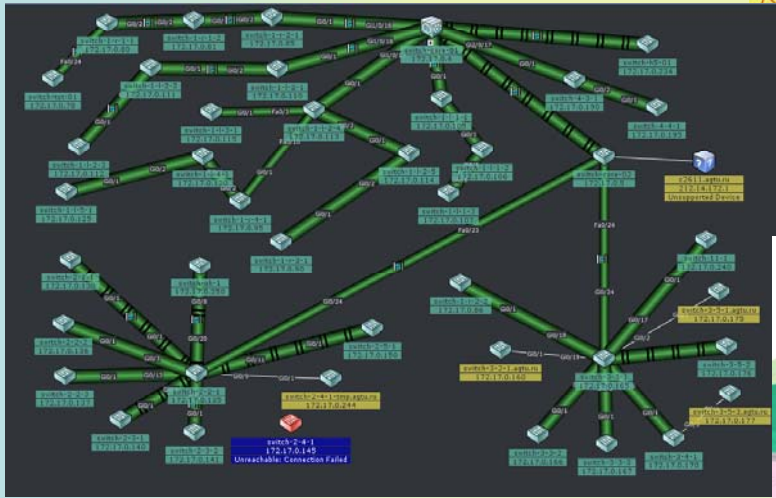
switch-1-core-01
172.17.0.80

Gi0/1

Gi0/1

Gi1/0/16

Gi1/0/17

switch-1-1-1
172.17.0.81

switch-1-2-1
172.17.0.85

Fa0/24

switch-core-01
172.17.0.1

switch-1-vert-01
172.17.0.78

switch-4-1-1
172.17.0.190

switch-4-1-2
172.17.0.193

switch-HS-01
172.17.0.234

Gi0/1

switch-1-1-1-1
172.17.0.111

switch-1-3-1-1
172.17.0.113

switch-1-2-1-1
172.17.0.114

switch-3-1-1
172.17.0.120

switch-1-1-2-1
172.17.0.112

switch-1-1-4-1
172.17.0.115

switch-1-1-2-2
172.17.0.116

switch-1-1-3-1
172.17.0.117

switch-3-1-2
172.17.0.119

switch-core-02
172.17.0.2

c2611.agtu.ru
212.14.172.1
Unsupported Device

switch-1-1-4-1
172.17.0.95

switch-1-1-2-1
172.17.0.80

Fa0/24

Fa0/23

Gi0/24

Gi0/24

switch-2-2-1
172.17.0.130

switch-2-1
172.17.0.131

switch-2-5-1
172.17.0.150

switch-2-2-2
172.17.0.138

switch-2-2-3
172.17.0.137

switch-2-3-1
172.17.0.140

switch-2-2-1
172.17.0.135

switch-2-3-2
172.17.0.141

switch-2-4-1-tmp.agtu.ru
172.17.0.244

switch-2-4-1
172.17.0.145
Unreachable: Connection Failed

switch-3-1-1
172.17.0.240

switch-3-5-1.agtu.ru
172.17.0.178

switch-3-2-1
172.17.0.96

switch-3-3-1.agtu.ru
172.17.0.160

switch-3-1
172.17.0.161

switch-3-5-2
172.17.0.174

switch-3-5-2.agtu.ru
172.17.0.177

switch-3-3-2
172.17.0.166

switch-3-3-3
172.17.0.167

switch-3-4-1
172.17.0.170

Gi0/1

Gi0/17

Gi0/18

Gi0/19

Gi0/20

Gi0/2